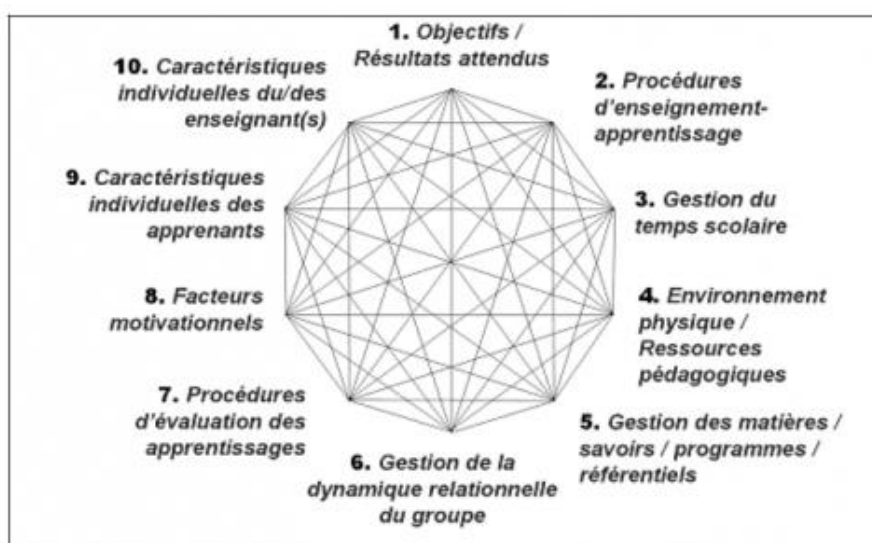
1. Objectifs / Résultats attendus

2. Procédures d'enseignement-apprentissage

3. Gestion du temps scolaire

4. Environnement physique / Ressources pédagogiques

5. Gestion des matières / savoirs / programmes / référentiels

6. Gestion de la dynamique relationnelle du groupe

7. Procédures d'évaluation des apprentissages

8. Facteurs motivationnels

9. Caractéristiques individuelles des apprenants

10. Caractéristiques individuelles du/des enseignant(s)